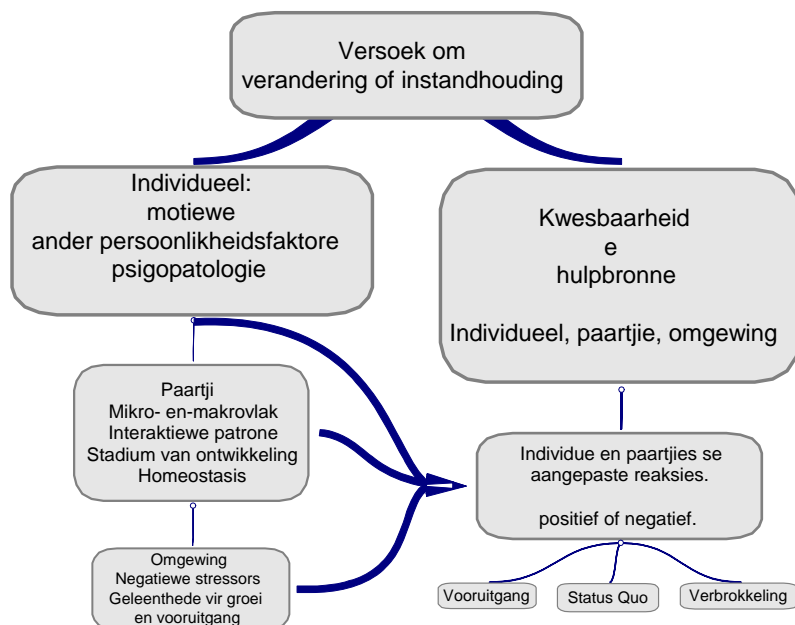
Versoek om
verandering of instandhouding

Individueel:
motiewe
ander persoonlikheidsfaktore
psigopatologie

Kwesbaarheid
e
hulpbronne

Individueel, paartjie, omgewing

Paartji
Mikro- en-makrovlak
Interaktiewe patrone
Stadium van ontwikkeling
Homeostasis

Individue en paartjies se aangepaste reaksies.

positief of negatief.

Omgewing
Negatiewe stressors
Geleenthede vir groei
en vooruitgang

Vooruitgang

Status Quo

Verbrokkeling